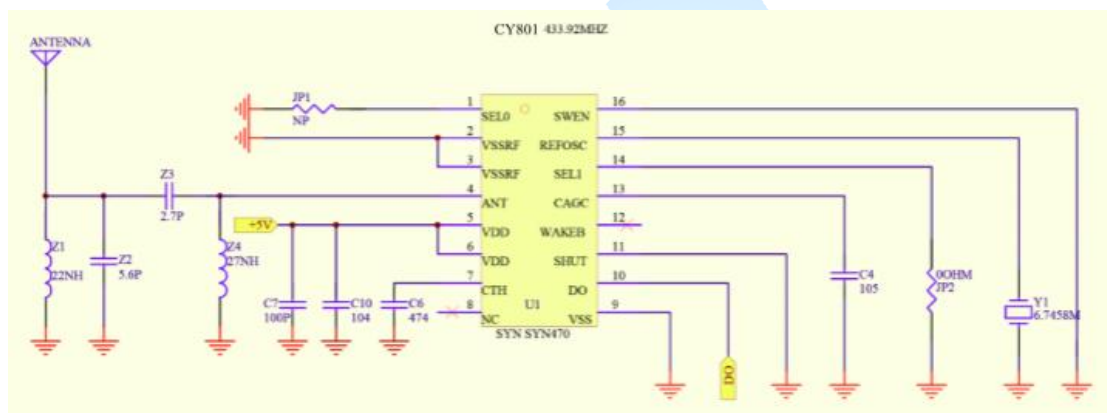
CY801 433.92MHZ

ANTENNA

JP1
NP

1 SEL0
2 VSSRF
3 VSSRF
4 ANT
5 VDD
6 VDD
7 CTH
8 NC

16 SWEN
15 REFOSC
14 SEL1
13 CAGC
12 WAKEB
11 SHUT
10 DO
9 VSS

U1
SYN SYN470

Z3
2.7P

+5V

Z1
22NH

Z2
5.6P

Z4
27NH

C7
100P

C10
104

C6
474

C4
105

0OHM
JP2

Y1
6.7458M

DO